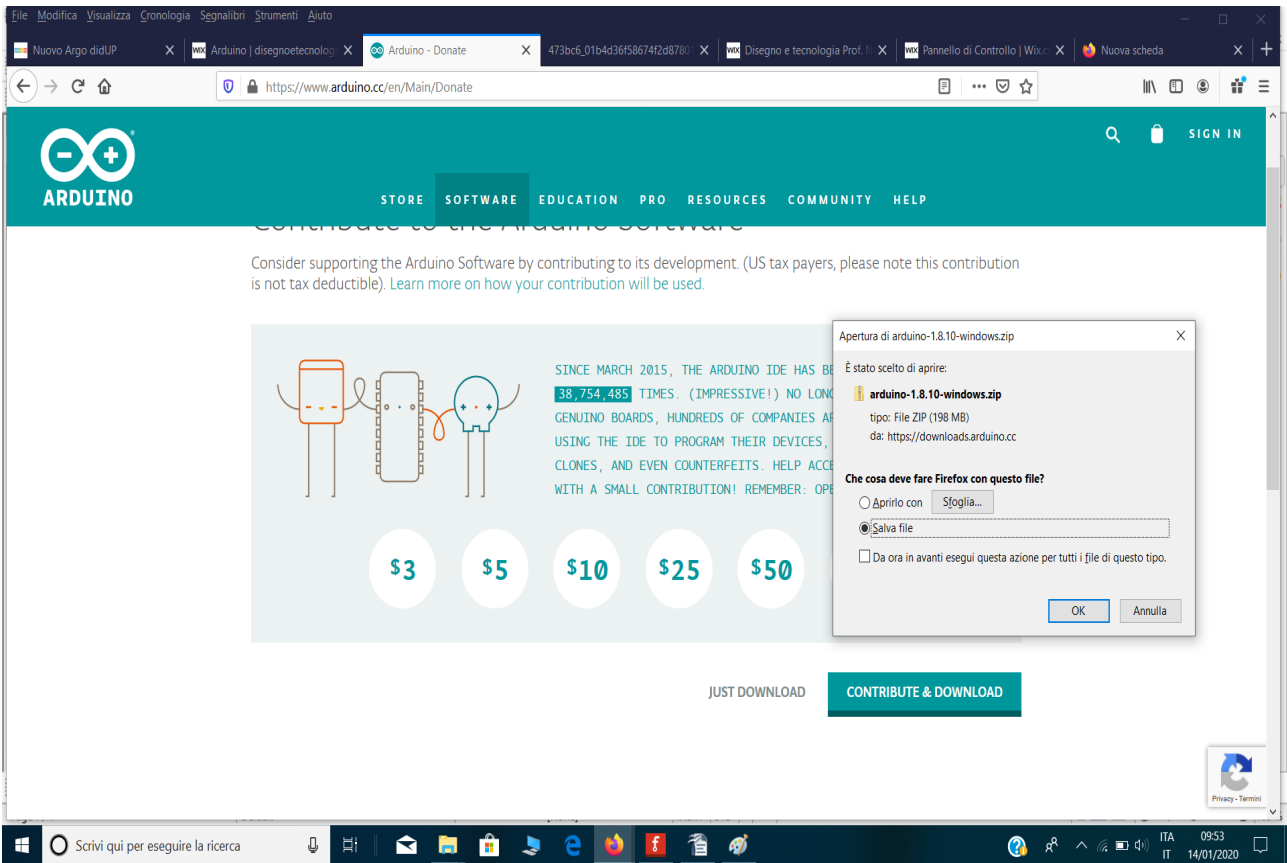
File Modifica Visualizza Cronologia Segnalibri Strumenti Aiuto

Nuovo Argo didUP
Arduino | disegnoetecnolog
Arduino - Donate
473bc6_01b4d36f58674f2d8780
Disegno e tecnologia Prof. N
Pannello di Controllo | Wix.c
Nuova scheda

https://www.arduino.cc/en/Main/Donate

ARDUINO

SIGN IN

STORE SOFTWARE EDUCATION PRO RESOURCES COMMUNITY HELP

Contribute to the Arduino Software

Consider supporting the Arduino Software by contributing to its development. (US tax payers, please note this contribution is not tax deductible). Learn more on how your contribution will be used.

SINCE MARCH 2015, THE ARDUINO IDE HAS BE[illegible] 38,754,485 TIMES. (IMPRESSIVE!) NO LONG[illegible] GENUINO BOARDS, HUNDREDS OF COMPANIES AR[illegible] USING THE IDE TO PROGRAM THEIR DEVICES, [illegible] CLONES, AND EVEN COUNTERFEITS. HELP ACCE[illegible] WITH A SMALL CONTRIBUTION! REMEMBER: OPE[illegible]

$3 $5 $10 $25 $50

JUST DOWNLOAD
CONTRIBUTE & DOWNLOAD

Apertura di arduino-1.8.10-windows.zip

È stato scelto di aprire:
arduino-1.8.10-windows.zip
tipo: File ZIP (198 MB)
da: https://downloads.arduino.cc

Che cosa deve fare Firefox con questo file?
Aprirlo con Sfoglia...
Salva file
Da ora in avanti esegui questa azione per tutti i file di questo tipo.

OK Annulla

Privacy - Termini

Scrivi qui per eseguire la ricerca

ITA IT 09:53 14/01/2020